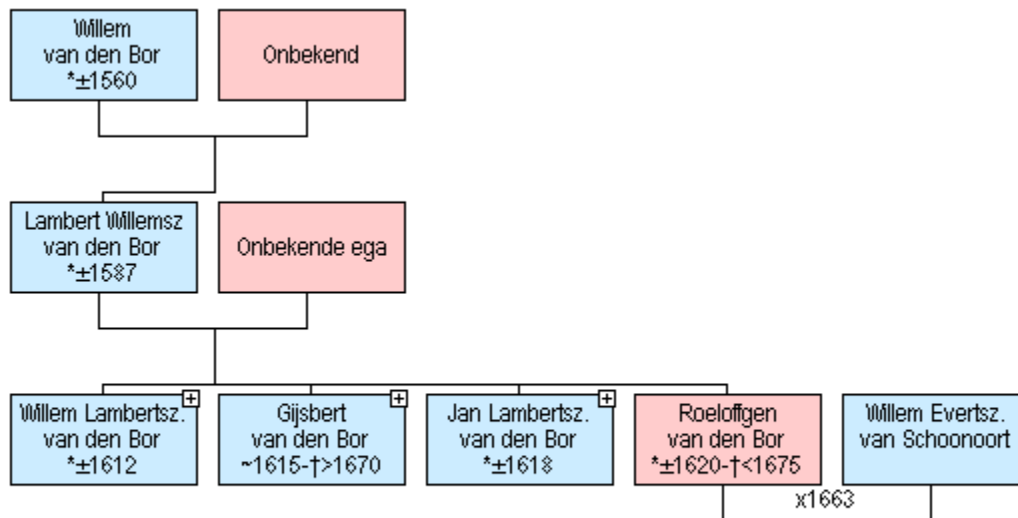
Willem van den Bor *±1560

Onbekend

Lambert Willemsz van den Bor *±1587

Onbekende ega

Willem Lambertsz. van den Bor *±1612

Gijsbert van den Bor ~1615-†>1670

Jan Lambertsz. van den Bor *±1618

Roeloffgen van den Bor *±1620-†<1675

Willem Evertsz. van Schoonoort

x1663